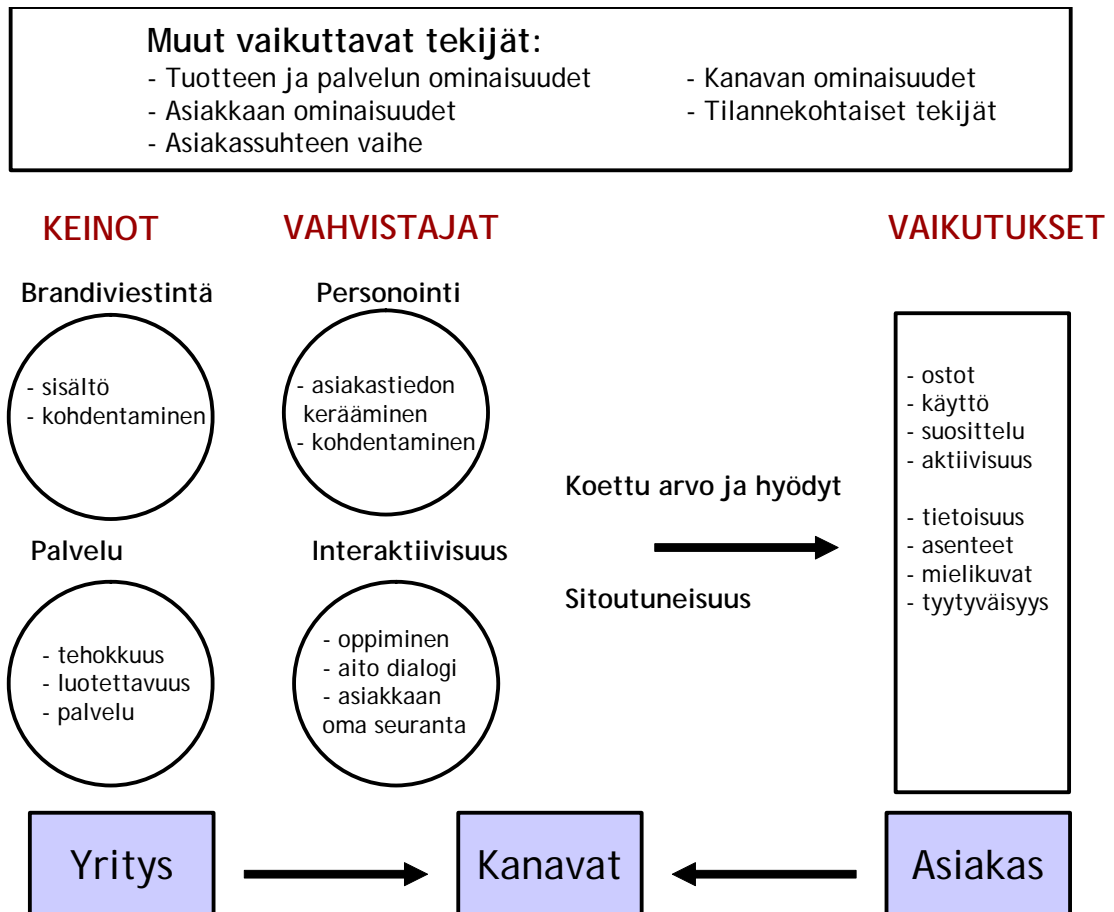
Muut vaikuttavat tekijät:
- Tuotteen ja palvelun ominaisuudet
- Asiakkaan ominaisuudet
- Asiakassuhteen vaihe
- Kanavan ominaisuudet
- Tilannekohtaiset tekijät

KEINOT

VAHVISTAJAT

VAIKUTUKSET

Brandiviestintä
- sisältö
- kohdentaminen

Personointi
- asiakastiedon kerääminen
- kohdentaminen

Palvelu
- tehokkuus
- luotettavuus
- palvelu

Interaktiivisuus
- oppiminen
- aito dialogi
- asiakkaan oma seuranta

Koettu arvo ja hyödyt

Sitoutuneisuus

- ostot
- käyttö
- suosittelu
- aktiivisuus

- tietoisuus
- asenteet
- mielikuvat
- tyytyväisyys

Yritys

Kanavat

Asiakas